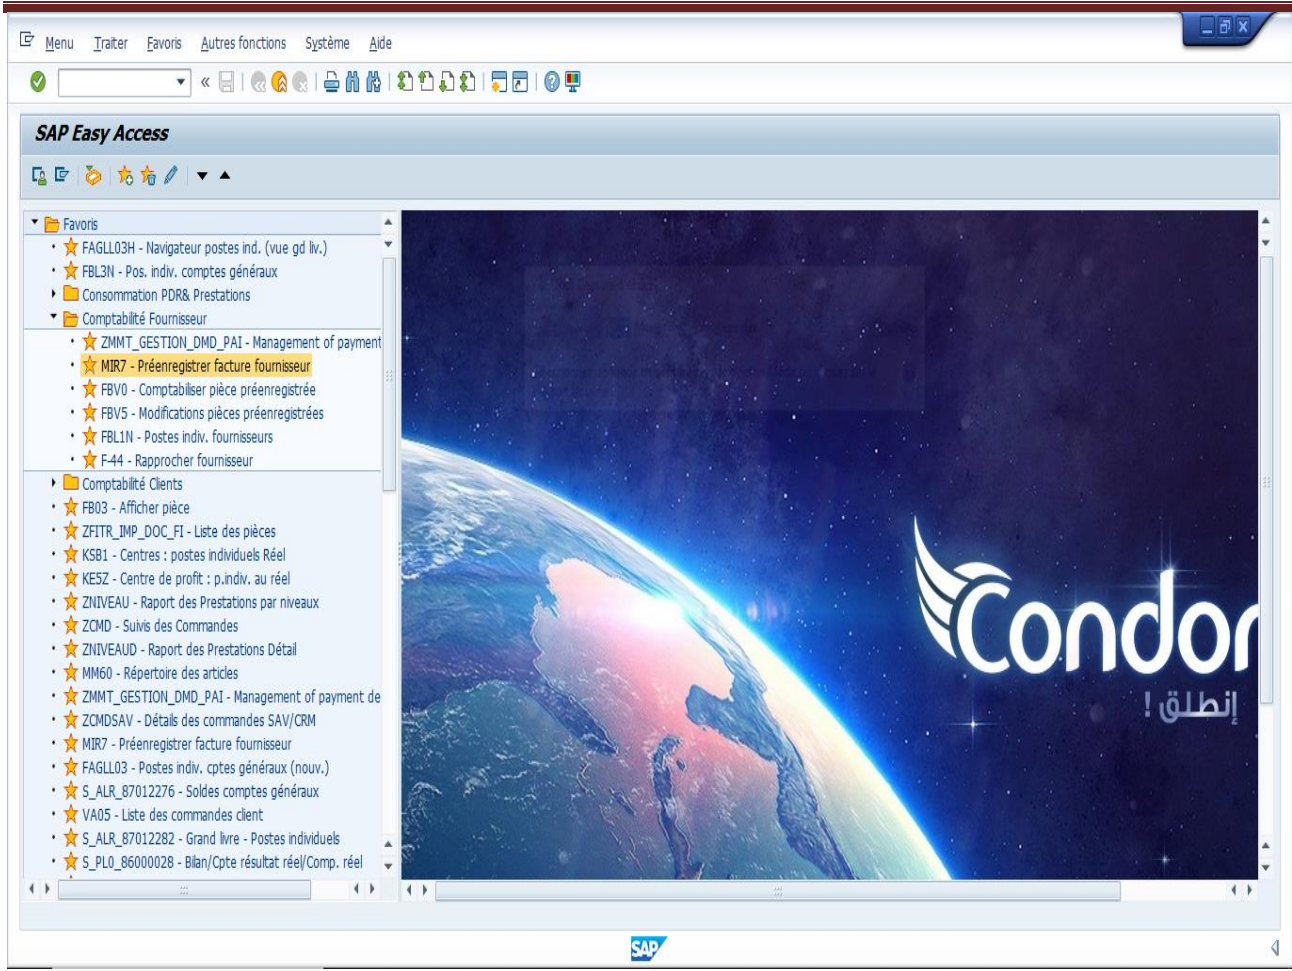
Menu Traiter Favoris Autres fonctions Système Aide

SAP Easy Access

Favoris
FAGLL03H - Navigateur postes ind. (vue gd liv.)
FBL3N - Pos. indiv. comptes généraux
Consommation PDR& Prestations
Comptabilité Fournisseur
ZMMT_GESTION_DMD_PAI - Management of payment
MIR7 - Préenregistrer facture fournisseur
FBV0 - Comptabiliser pièce préenregistrée
FBV5 - Modifications pièces préenregistrées
FBL1N - Postes indiv. fournisseurs
F-44 - Rapprocher fournisseur
Comptabilité Clients
FB03 - Afficher pièce
ZFITR_IMP_DOC_FI - Liste des pièces
KSB1 - Centres : postes individuels Réel
KE5Z - Centre de profit : p.indiv. au réel
ZNIVEAU - Raport des Prestations par niveaux
ZCMD - Suivis des Commandes
ZNIVEAUD - Raport des Prestations Détail
MM60 - Répertoire des articles
ZMMT_GESTION_DMD_PAI - Management of payment de
ZCMDSAV - Détails des commandes SAV/CRM
MIR7 - Préenregistrer facture fournisseur
FAGLL03 - Postes indiv. cptes généraux (nouv.)
S_ALR_87012276 - Soldes comptes généraux
VA05 - Liste des commandes client
S_ALR_87012282 - Grand livre - Postes individuels
S_PL0_86000028 - Bilan/Cpte résultat réel/Comp. réel

Condor
إنطلق !

SAP